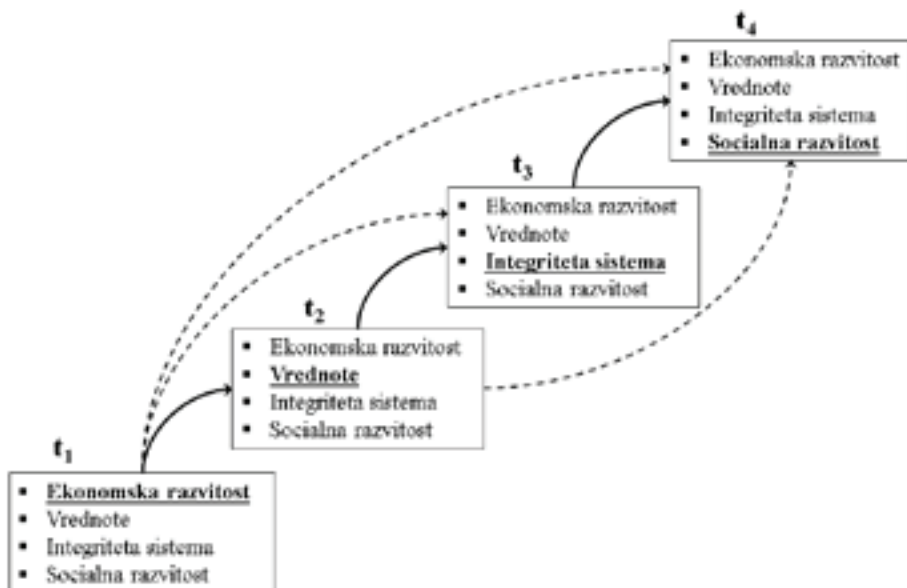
$t_4$
- Ekonomska razvitost
- Vrednote
- Integriteta sistema
- **Socialna razvitost**

$t_3$
- Ekonomska razvitost
- Vrednote
- **Integriteta sistema**
- Socialna razvitost

$t_2$
- Ekonomska razvitost
- **Vrednote**
- Integriteta sistema
- Socialna razvitost

$t_1$
- **Ekonomska razvitost**
- Vrednote
- Integriteta sistema
- Socialna razvitost